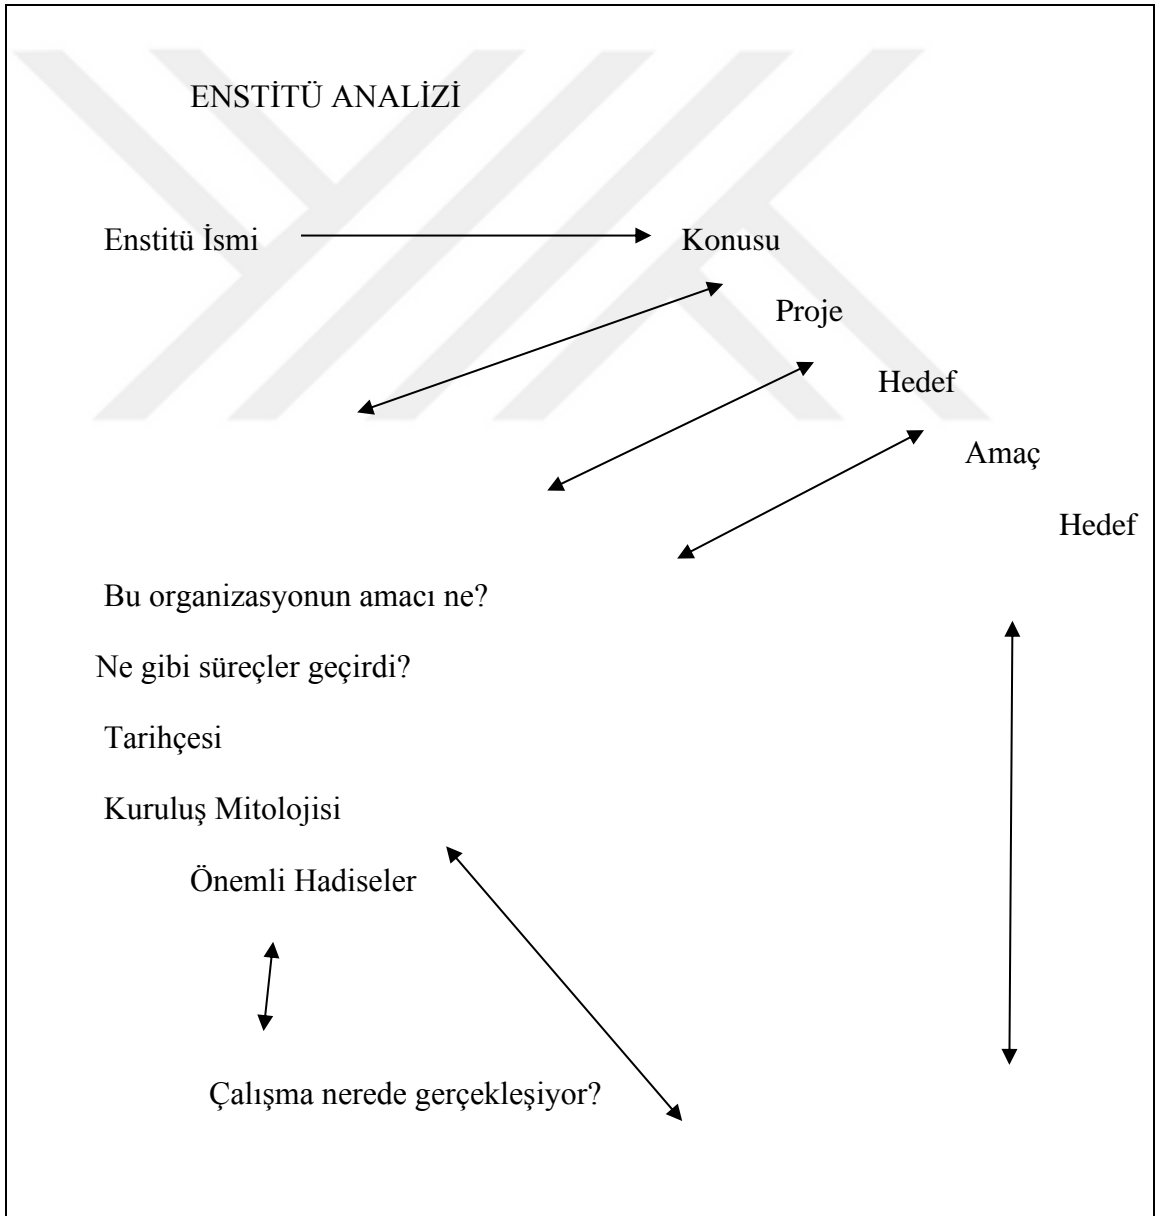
ENSTİTÜ ANALİZİ

Enstitü İsmi

Konusu

Proje

Hedef

Amaç

Hedef

Bu organizasyonun amacı ne?

Ne gibi süreçler geçirdi?

Tarihçesi

Kuruluş Mitolojisi

Önemli Hadiseler

Çalışma nerede gerçekleşiyor?